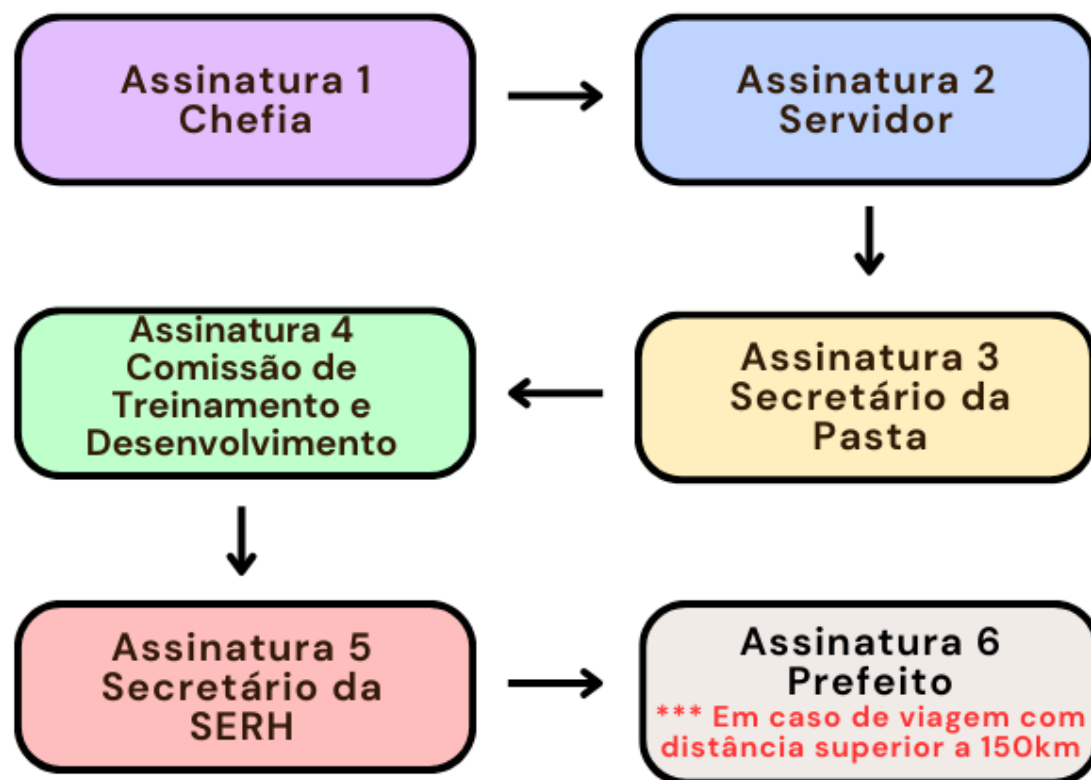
Assinatura 1
Chefia

Assinatura 2
Servidor

Assinatura 4
Comissão de
Treinamento e
Desenvolvimento

Assinatura 3
Secretário da
Pasta

Assinatura 5
Secretário da
SERH

Assinatura 6
Prefeito
*** Em caso de viagem com distância superior a 150km